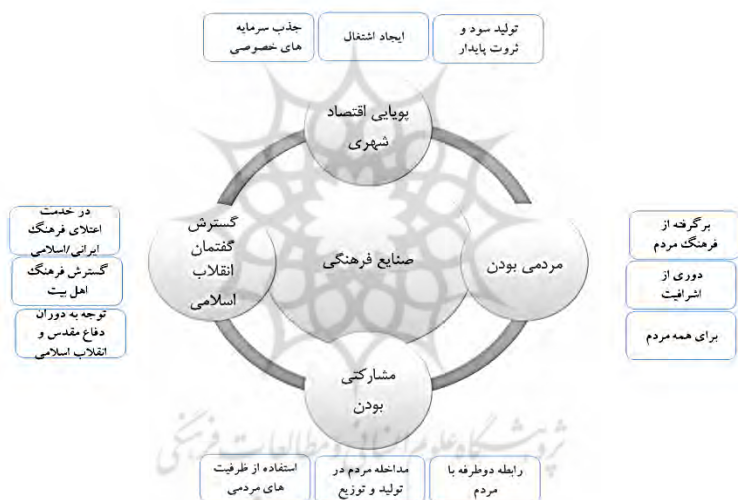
تولید سود و ثروت پایدار

ایجاد اشتغال

جذب سرمایه های خصوصی

پویایی اقتصاد شهری

برگرفته از فرهنگ مردم

دوری از اشرافیت

برای همه مردم

مردمی بودن

صنایع فرهنگی

گسترش گفتمان انقلاب اسلامی

در خدمت اعتلای فرهنگ ایرانی/اسلامی

گسترش فرهنگ اهل بیت

توجه به دوران دفاع مقدس و انقلاب اسلامی

مشارکتی بودن

رابطه دوطرفه با مردم

مداخله مردم در تولید و توزیع

استفاده از ظرفیت های مردمی

پژوهشگاه علوم انسانی و مطالعات فرهنگی